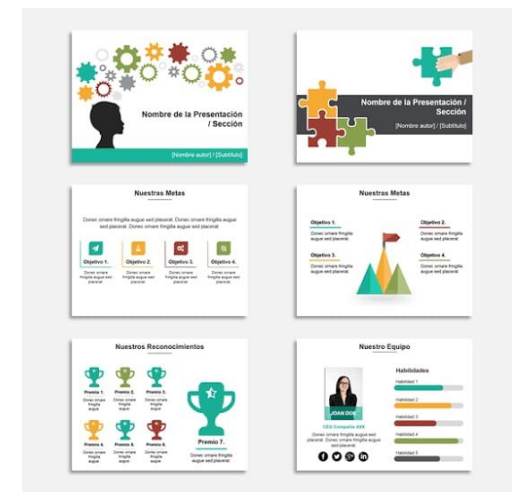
Nombre de la Presentación / Sección

[Nombre autor] / [Subtítulo]

Nombre de la Presentación / Sección

[Nombre autor] / [Subtítulo]

Nuestras Metas

Donec ornare fringilla augue sed placerat. Donec ornare fringilla augue sed placerat. Donec ornare fringilla augue sed placerat.

Objetivo 1.

Donec ornare fringilla augue sed placerat

Objetivo 2.

Donec ornare fringilla augue sed placerat

Objetivo 3.

Donec ornare fringilla augue sed placerat

Objetivo 4.

Donec ornare fringilla augue sed placerat

Nuestras Metas

Objetivo 1.

Donec ornare fringilla augue sed placerat.

Objetivo 2.

Donec ornare fringilla augue sed placerat.

Objetivo 3.

Donec ornare fringilla augue sed placerat.

Objetivo 4.

Donec ornare fringilla augue sed placerat.

Nuestros Reconocimientos

Premio 1.

Donec ornare fringilla augue

Premio 2.

Donec ornare fringilla augue

Premio 3.

Donec ornare fringilla augue

Premio 4.

Donec ornare fringilla augue

Premio 5.

Donec ornare fringilla augue

Premio 6.

Donec ornare fringilla augue

Premio 7.

Donec ornare fringilla augue sed placerat

Nuestro Equipo

JOAN DOE

CEO Compañía XXX

Donec ornare fringilla augue sed placerat. Donec ornare fringilla augue sed placerat.

Habilidades

Habilidad 1

Habilidad 2

Habilidad 3

Habilidad 4

Habilidad 5